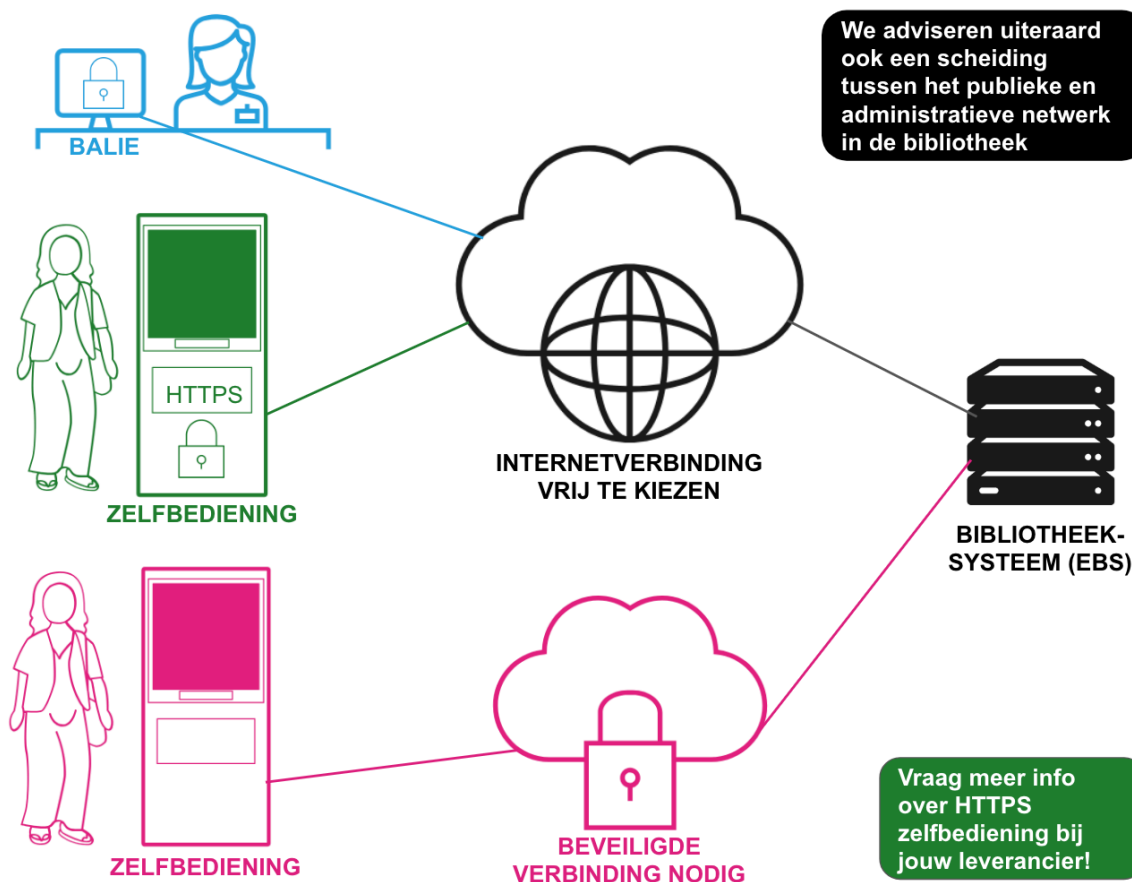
We adviseren uiteraard ook een scheiding tussen het publieke en administratieve netwerk in de bibliotheek

BALIE

HTTPS

ZELFBEDIENING

INTERNETVERBINDING VRIJ TE KIEZEN

BIBLIOTHEEK-SYSTEEM (EBS)

ZELFBEDIENING

BEVEILIGDE VERBINDING NODIG

Vraag meer info over HTTPS zelfbediening bij jouw leverancier!